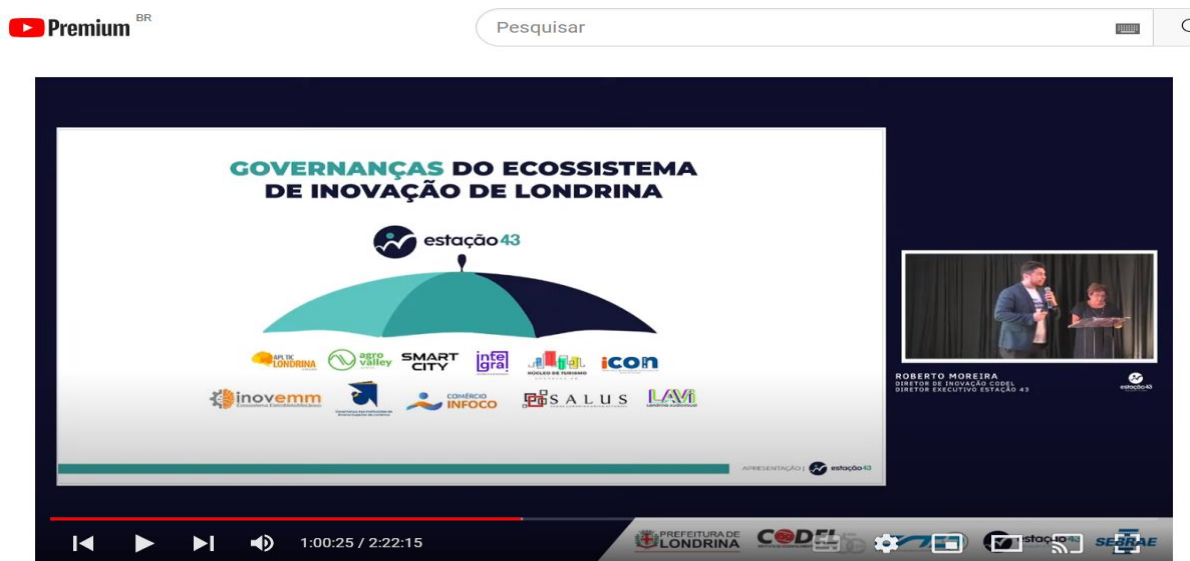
Premium BR

Pesquisar

GOVERNANÇAS DO ECOSSISTEMA DE INOVAÇÃO DE LONDRINA

estação43

APL TIC LONDRINA agro valley SMART CITY integra NÚCLEO DE TURISMO icon

inovemm COMÉRCIO INFOCO SALUS LAVI

APRESENTAÇÃO | estação43

ROBERTO MOREIRA
DIRETOR DE INOVAÇÃO CODEL
DIRETOR EXECUTIVO ESTAÇÃO 43

estação43

1:00:25 / 2:22:15

PREFEITURA DE LONDRINA CODEL estação43 SEBRAE